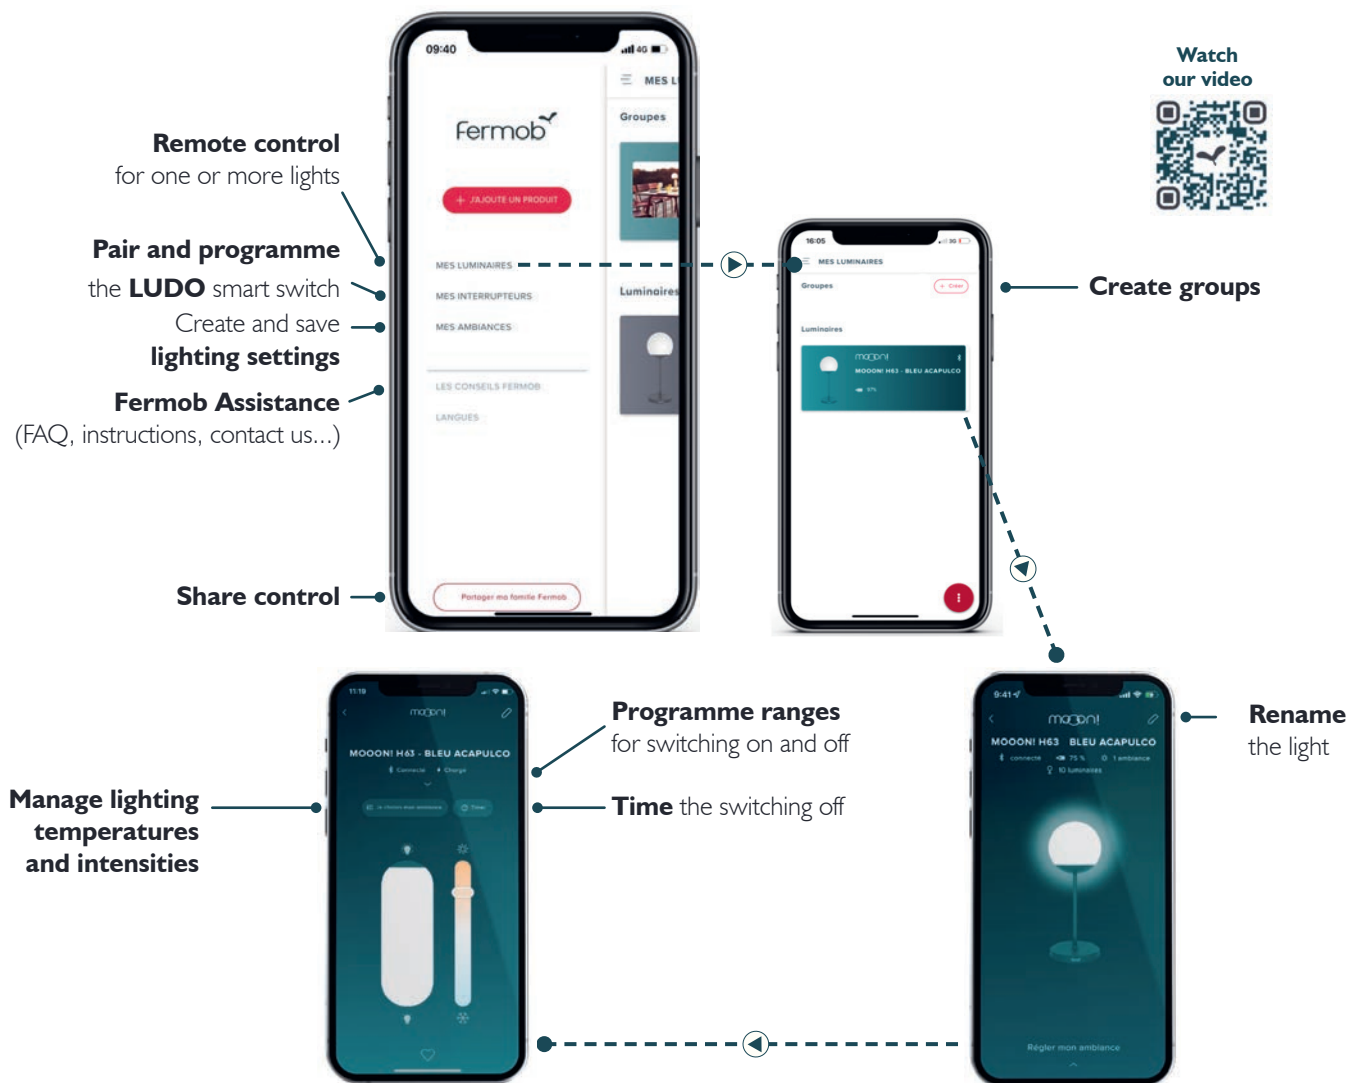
Watch our video

Remote control for one or more lights

Pair and programme the LUDO smart switch

Create and save lighting settings

Fermob Assistance (FAQ, instructions, contact us...)

Share control

09:40

Fermob

J'AJOUTE UN PRODUIT

MES LUMINAIRES

MES INTERRUPTEURS

MES AMBIANCES

LES CONSEILS FERMOB

LANGUES

Partager ma famille Fermob

MES L

Groupes

Luminaires

16:05

MES LUMINAIRES

Groupes

Créer

Luminaires

mooon!

MOOON! H63 - BLEU ACAPULCO

Create groups

Programme ranges for switching on and off

Time the switching off

Manage lighting temperatures and intensities

11:19

mooon!

MOOON! H63 - BLEU ACAPULCO

Connecté

Charge

Timer

Rename the light

9:41

mooon!

MOOON! H63 BLEU ACAPULCO

connecté

75 %

1 ambiance

10 luminaires

Régler mon ambiance